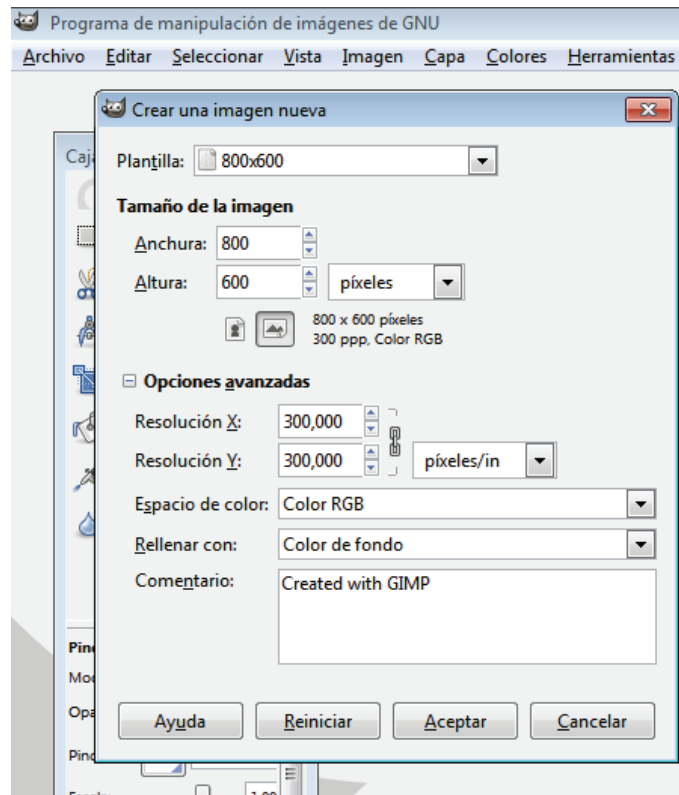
Programa de manipulación de imágenes de GNU

Archivo Editar Seleccionar Vista Imagen Capa Colores Herramientas

Crear una imagen nueva

Caja

Plantilla: 800x600

Tamaño de la imagen

Anchura: 800

Altura: 600 píxeles

800 x 600 píxeles
300 ppp, Color RGB

Opciones avanzadas

Resolución X: 300,000

Resolución Y: 300,000 píxeles/in

Espacio de color: Color RGB

Rellenar con: Color de fondo

Comentario: Created with GIMP

Pin
Mo
Opa
Pin

Ayuda Reiniciar Aceptar Cancelar